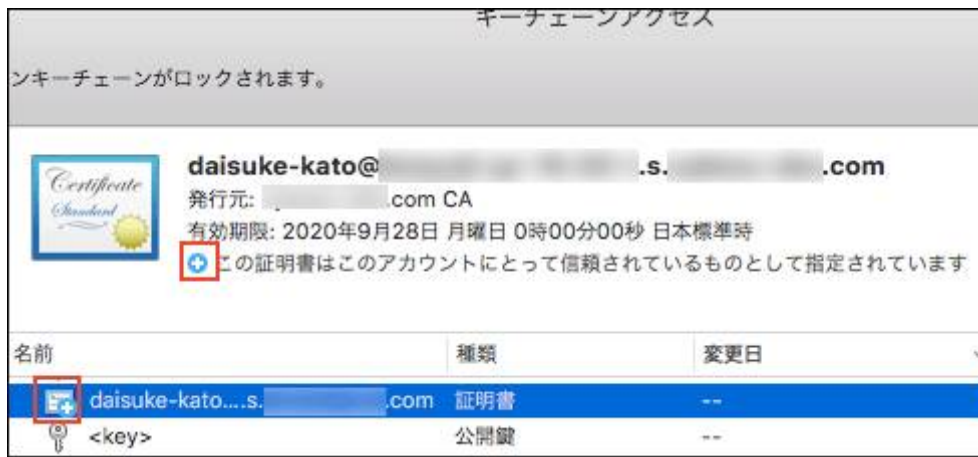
キーチェーンアクセス

ンキーチェーンがロックされます。

Certificate Standard

daisuke-kato@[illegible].s.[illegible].com
発行元: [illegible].com CA
有効期限: 2020年9月28日 月曜日 0時00分00秒 日本標準時
この証明書はこのアカウントにとって信頼されているものとして指定されています

| 名前 | 種類 | 変更日 |
|---|---|---|
| daisuke-kato....s.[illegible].com | 証明書 | -- |
| <key> | 公開鍵 | -- |